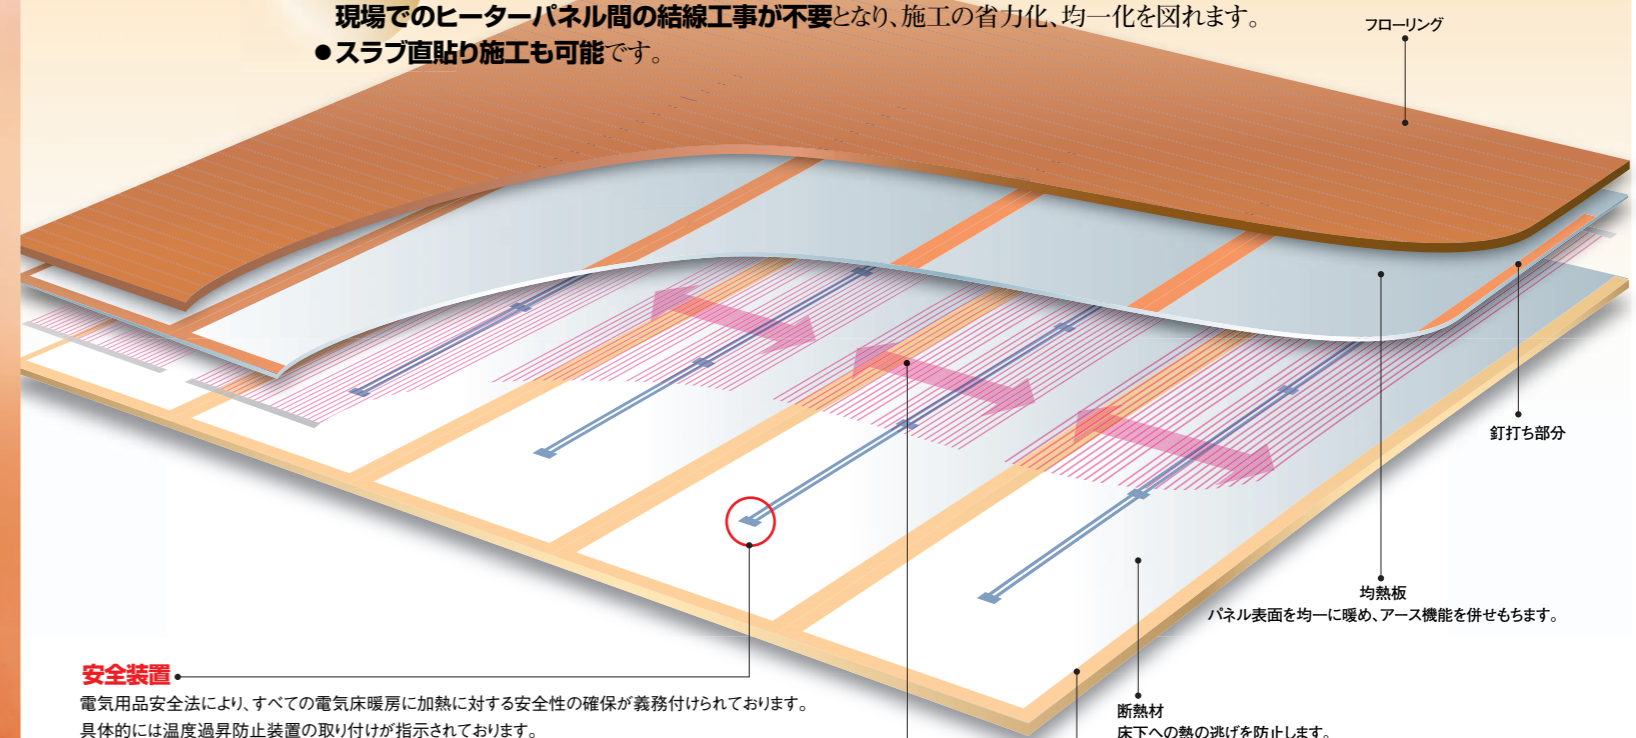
現場でのヒーターパネル間の結線工事が不要となり、施工の省力化、均一化を図れます。
●スラブ直貼り施工も可能です。

フローリング

釘打ち部分

均熱板
パネル表面を均一に暖め、アース機能を併せもちます。

安全装置
電気用品安全法により、すべての電気床暖房に加熱に対する安全性の確保が義務付けられております。
具体的には温度過昇防止装置の取り付けが指示されております。

断熱材
床下への熱の逃げを防止します。